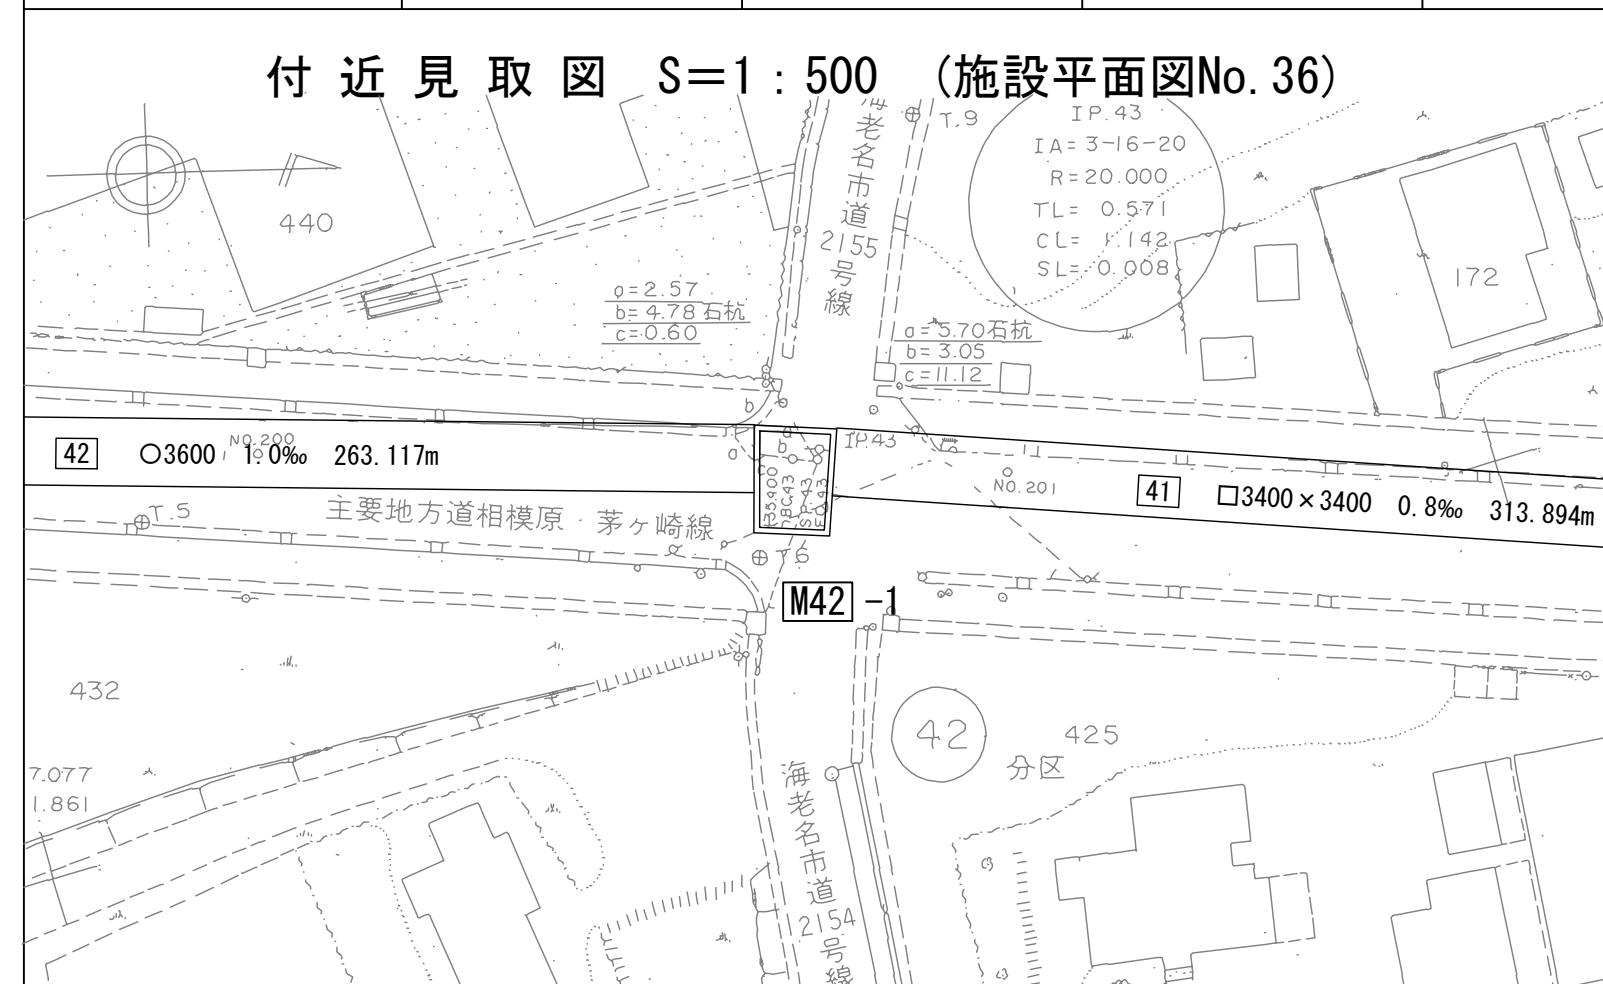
付 近 見 取 図　S＝1：500　(施設平面図No. 36)

海老名市道2155号線

T.9

IP.43
IA= 3-16-20
R= 20.000
TL= 0.571
CL= 1.142
SL= 0.008

440

172

a= 2.57
b= 4.78 石杭
c= 0.60

a= 5.70 石杭
b= 3.05
c= 11.12

b

IP.43

42　○3600　NO.200　1.0‰　263.117m

NO.201

41　□3400 × 3400　0.8‰　313.894m

T.5

主要地方道相模原・茅ヶ崎線

T.6

M42 -1

432

42

425

分区

7.077
1.861

海老名市道2154号線